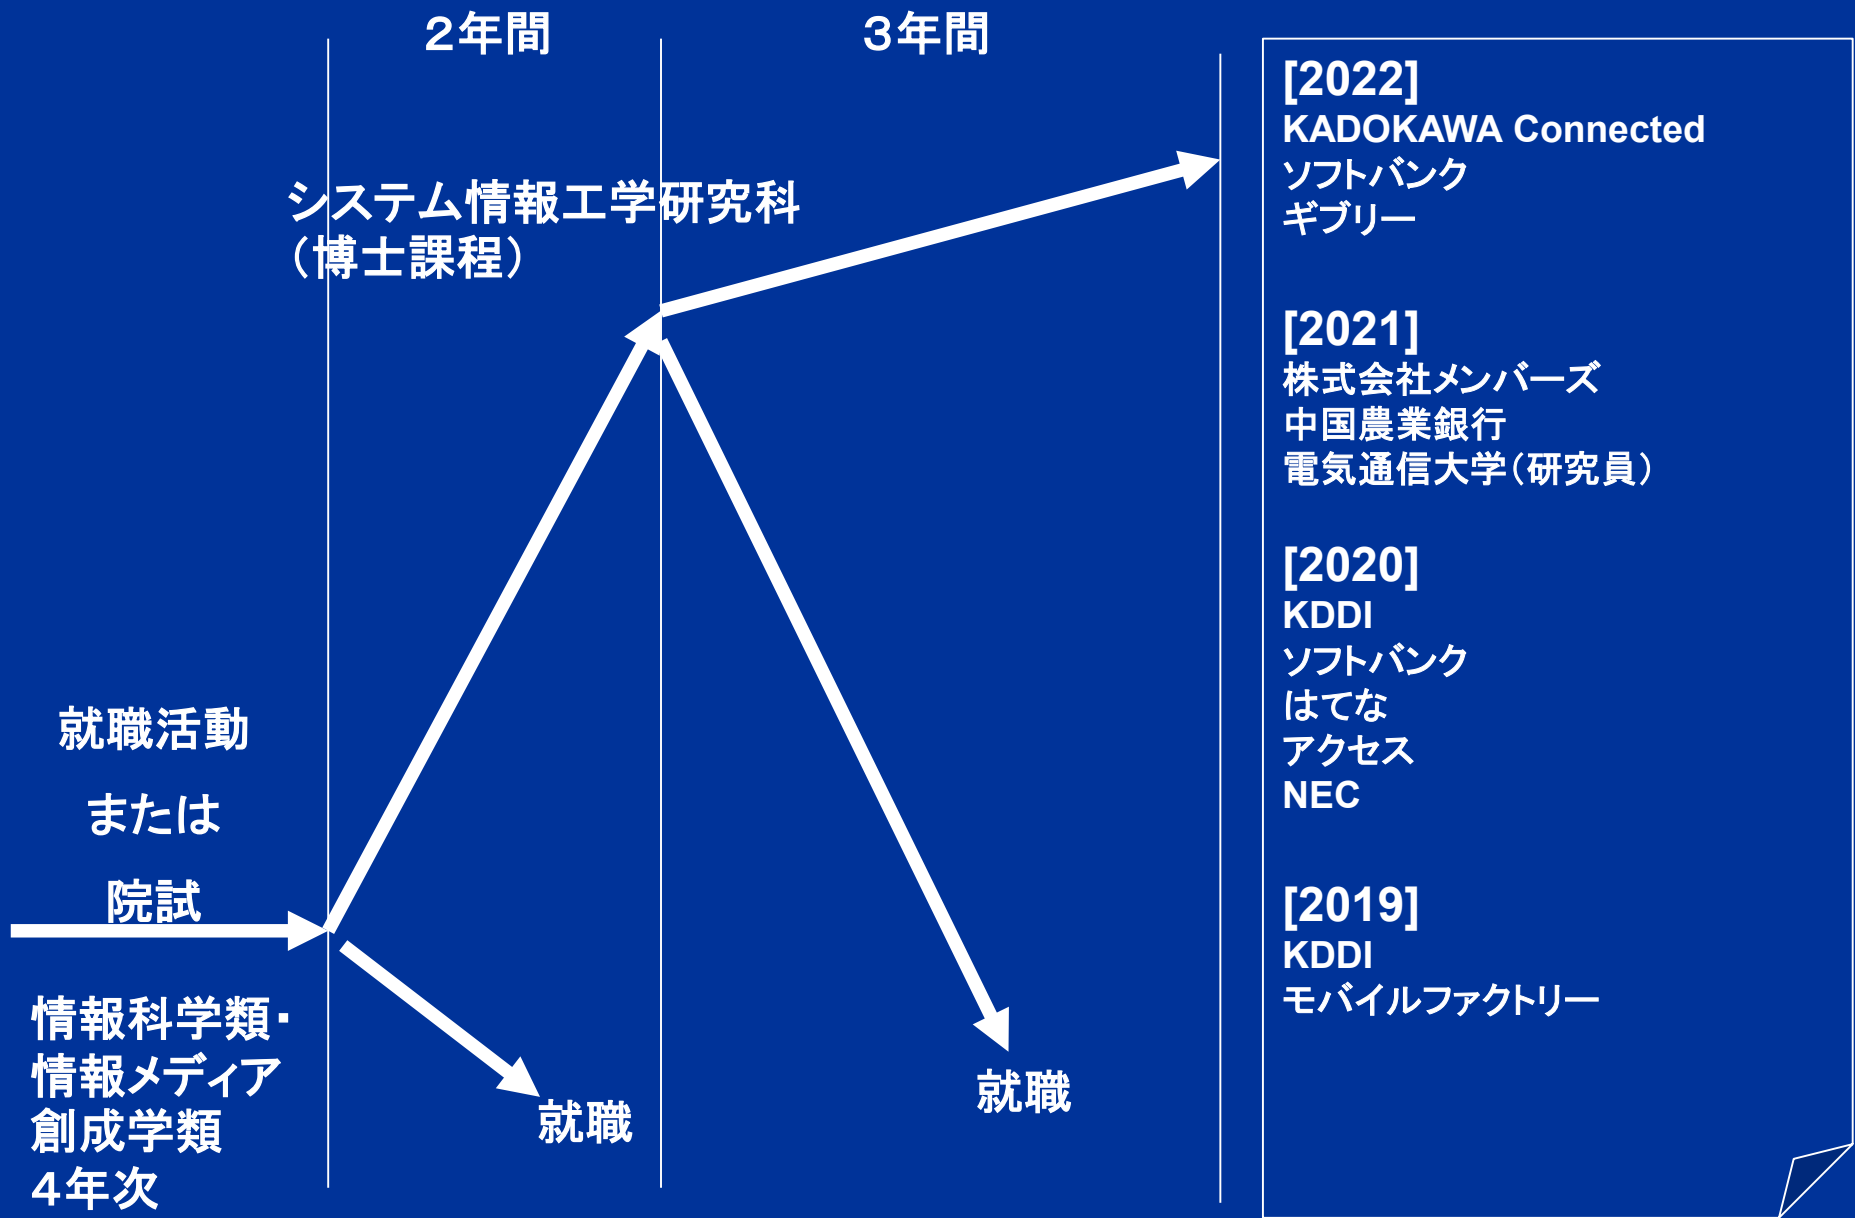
２年間

３年間

システム情報工学研究科
（博士課程）

就職活動

または

院試

情報科学類・
情報メディア
創成学類
４年次

就職

就職

[2022]
KADOKAWA Connected
ソフトバンク
ギブリー

[2021]
株式会社メンバーズ
中国農業銀行
電気通信大学（研究員）

[2020]
KDDI
ソフトバンク
はてな
アクセス
NEC

[2019]
KDDI
モバイルファクトリー